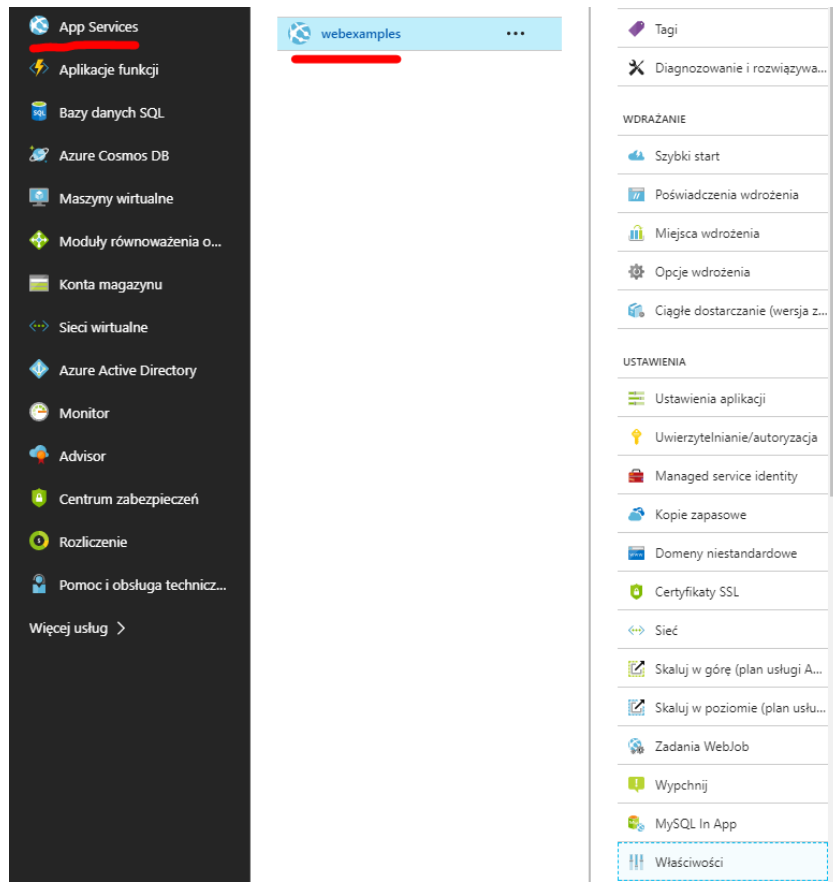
App Services
Aplikacje funkcji
Bazy danych SQL
Azure Cosmos DB
Maszyny wirtualne
Moduły równoważenia o...
Konta magazynu
Sieci wirtualne
Azure Active Directory
Monitor
Advisor
Centrum zabezpieczeń
Rozliczenie
Pomoc i obsługa technicz...
Więcej usług >

webexamples ···

Tagi
Diagnozowanie i rozwiązywa...
WDRAŻANIE
Szybki start
Poświadczenia wdrożenia
Miejsca wdrożenia
Opcje wdrożenia
Ciągłe dostarczanie (wersja z...
USTAWIENIA
Ustawienia aplikacji
Uwierzytelnianie/autoryzacja
Managed service identity
Kopie zapasowe
Domeny niestandardowe
Certyfikaty SSL
Sieć
Skaluj w górę (plan usługi A...
Skaluj w poziomie (plan usłu...
Zadania WebJob
Wypchnij
MySQL In App
Właściwości